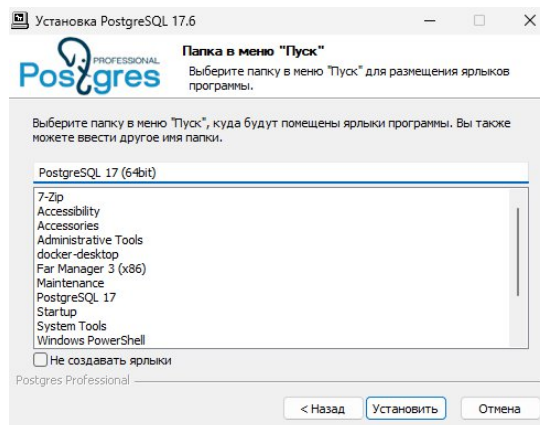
Установка PostgreSQL 17.6

PROFESSIONAL
Postgres

Папка в меню "Пуск"

Выберите папку в меню "Пуск" для размещения ярлыков программы.

Выберите папку в меню "Пуск", куда будут помещены ярлыки программы. Вы также можете ввести другое имя папки.

PostgreSQL 17 (64bit)

7-Zip
Accessibility
Accessories
Administrative Tools
docker-desktop
Far Manager 3 (x86)
Maintenance
PostgreSQL 17
Startup
System Tools
Windows PowerShell

Не создавать ярлыки

Postgres Professional

< Назад
Установить
Отмена